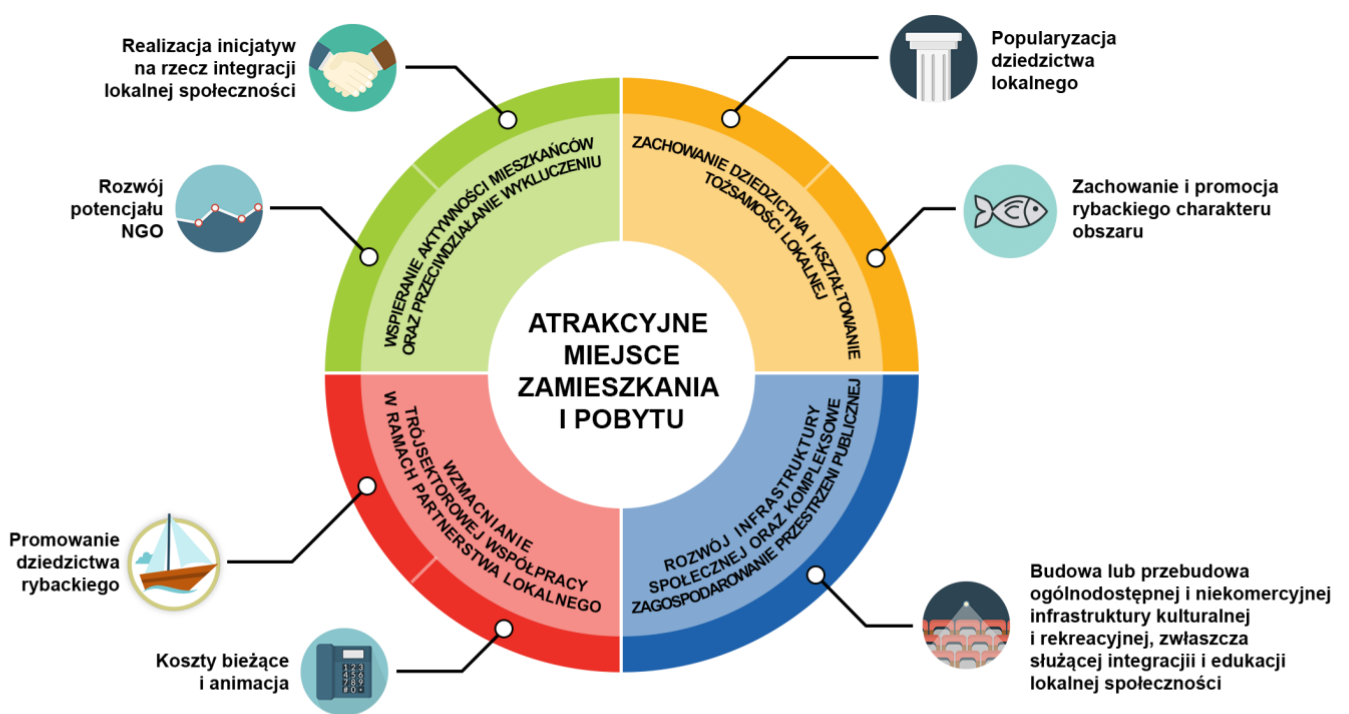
Realizacja inicjatyw na rzecz integracji lokalnej społeczności

Popularyzacja dziedzictwa lokalnego

Rozwój potencjału NGO

Zachowanie i promocja rybackiego charakteru obszaru

WSPIERANIE AKTYWNOŚCI MIESZKAŃCÓW ORAZ PRZECIWDZIAŁANIE WYKLUCZENIU

ZACHOWANIE DZIEDZICTWA I KSZTAŁTOWANIE TOŻSAMOŚCI LOKALNEJ

ATRAKCYJNE MIEJSCE ZAMIESZKANIA I POBYTU

WZMACNIANIE TRÓJSEKTOROWEJ WSPÓŁPRACY W RAMACH PARTNERSTWA LOKALNEGO

ROZWÓJ INFRASTRUKTURY SPOŁECZNEJ ORAZ KOMPLEKSOWE ZAGOSPODAROWANIE PRZESTRZENI PUBLICZNEJ

Promowanie dziedzictwa rybackiego

Budowa lub przebudowa ogólnodostępnej i niekomercyjnej infrastruktury kulturalnej i rekreacyjnej, zwłaszcza służącej integracji i edukacji lokalnej społeczności

Koszty bieżące i animacja